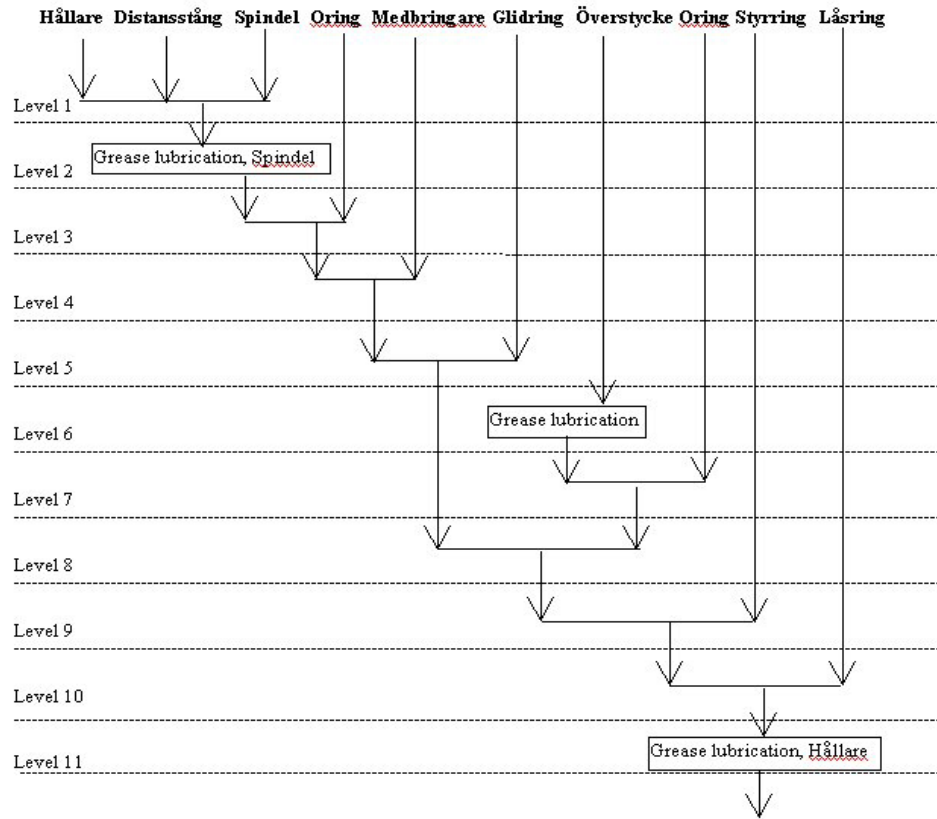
Hållare Distansstång Spindel Oring Medbringare Glidring Överstycke Oring Styrring Låsring

Level 1

Grease lubrication, Spindel

Level 2

Level 3

Level 4

Level 5

Grease lubrication

Level 6

Level 7

Level 8

Level 9

Level 10

Grease lubrication, Hållare

Level 11